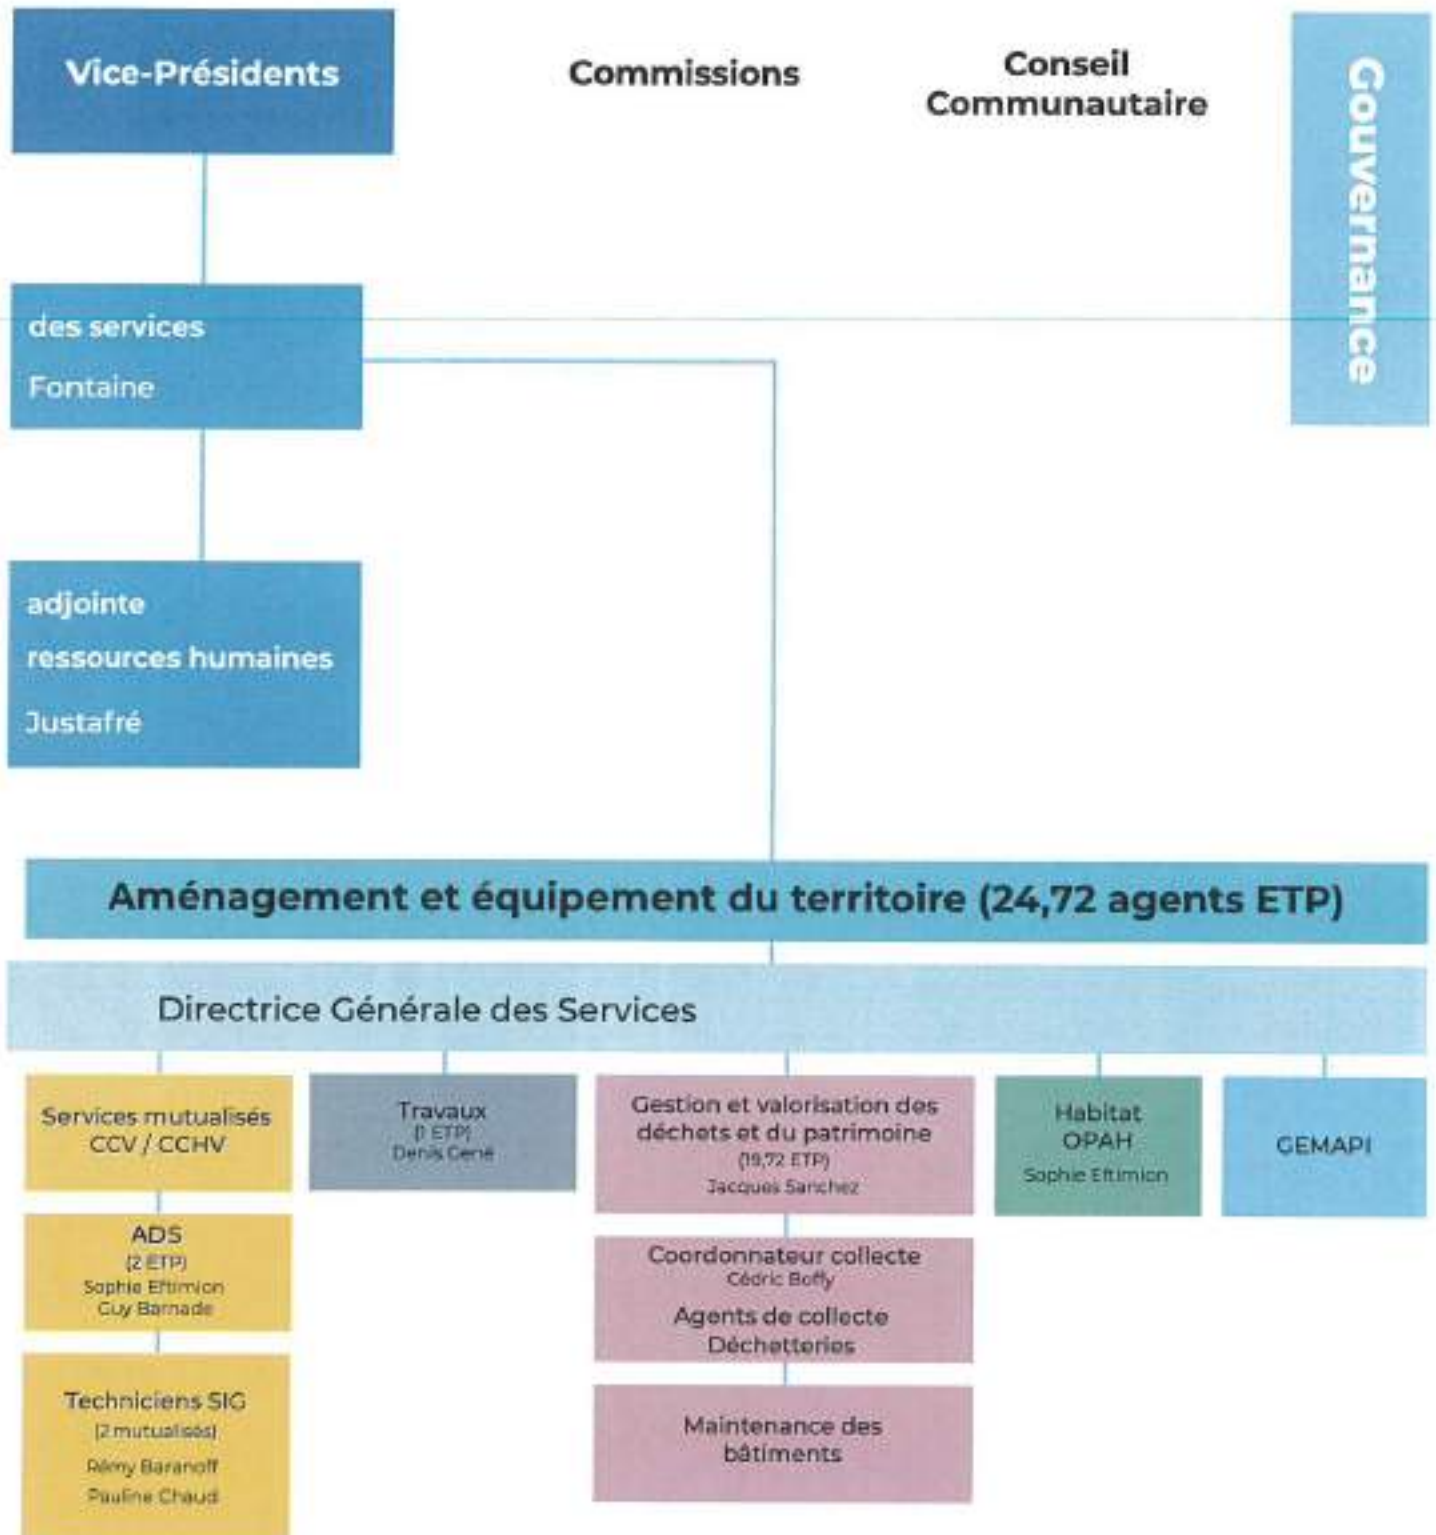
Vice-Présidents

Commissions

Conseil Communautaire

Gouvernance

des services

Fontaine

adjointe

ressources humaines

Justafré

Aménagement et équipement du territoire (24,72 agents ETP)

Directrice Générale des Services

Services mutualisés CCV / CCHV

ADS (2 ETP) Sophie Eftimion Guy Barnade

Techniciens SIG (2 mutualisés) Rémy Baranoff Pauline Chaud

Travaux (1 ETP) Denis Gené

Gestion et valorisation des déchets et du patrimoine (19,72 ETP) Jacques Sanchez

Coordonnateur collecte Cédric Boffy

Agents de collecte Déchetteries

Maintenance des bâtiments

Habitat OPAH Sophie Eftimion

GEMAPI